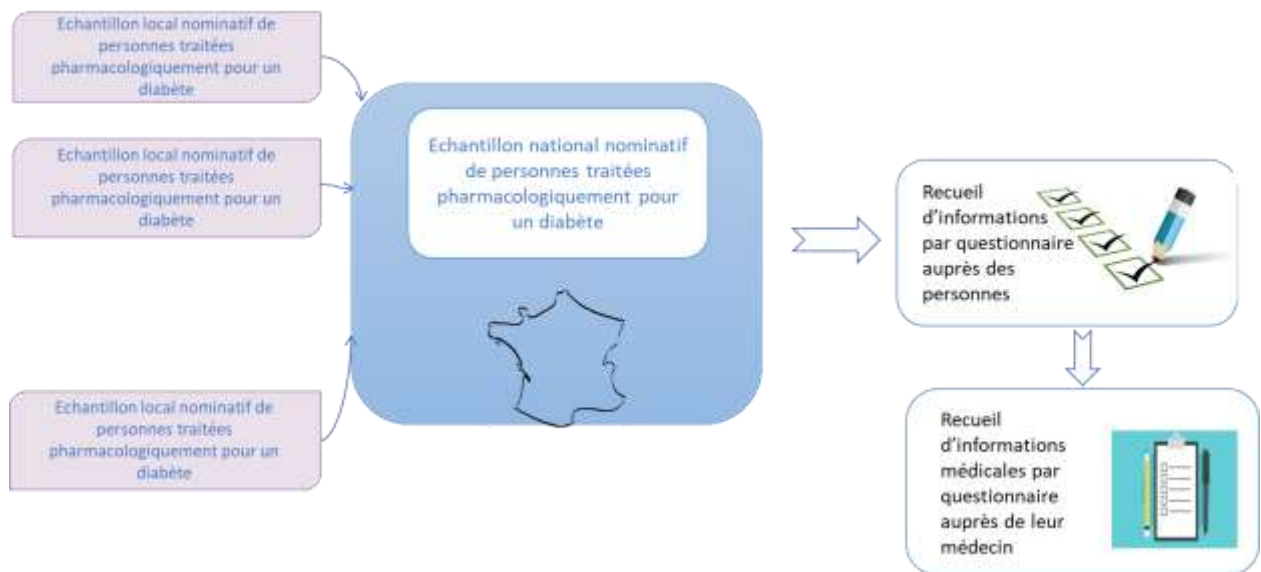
Echantillon local nominatif de personnes traitées pharmacologiquement pour un diabète

Echantillon local nominatif de personnes traitées pharmacologiquement pour un diabète

Echantillon local nominatif de personnes traitées pharmacologiquement pour un diabète

Echantillon national nominatif de personnes traitées pharmacologiquement pour un diabète

Recueil d'informations par questionnaire auprès des personnes

Recueil d'informations médicales par questionnaire auprès de leur médecin